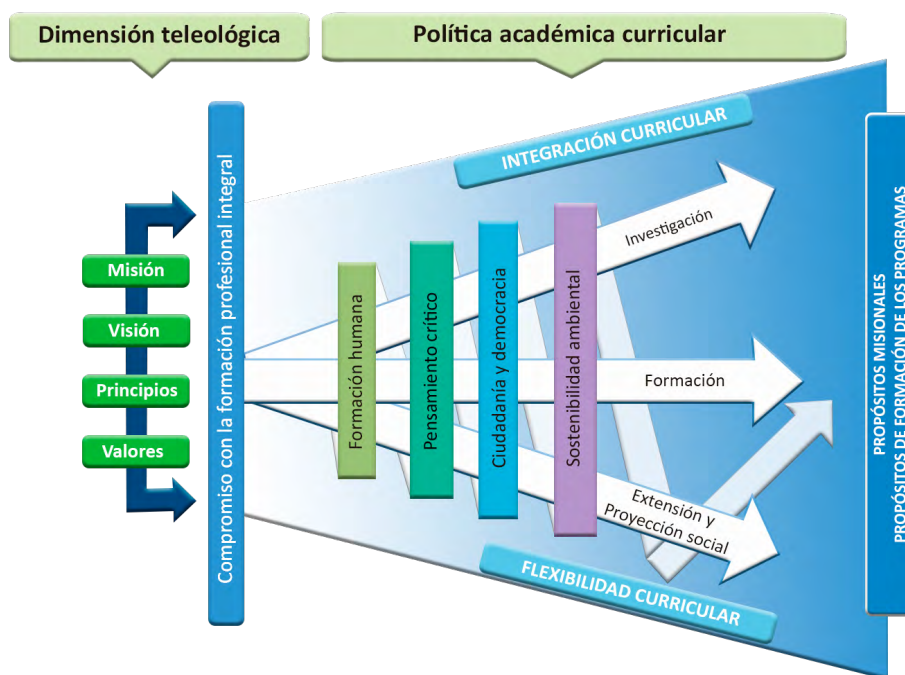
Dimensión teleológica

Política académica curricular

Misión

Visión

Principios

Valores

Compromiso con la formación profesional integral

INTEGRACIÓN CURRICULAR

Formación humana

Pensamiento crítico

Ciudadanía y democracia

Sostenibilidad ambiental

Investigación

Formación

Extensión y Proyección social

FLEXIBILIDAD CURRICULAR

PROPÓSITOS MISIONALES
PROPÓSITOS DE FORMACIÓN DE LOS PROGRAMAS